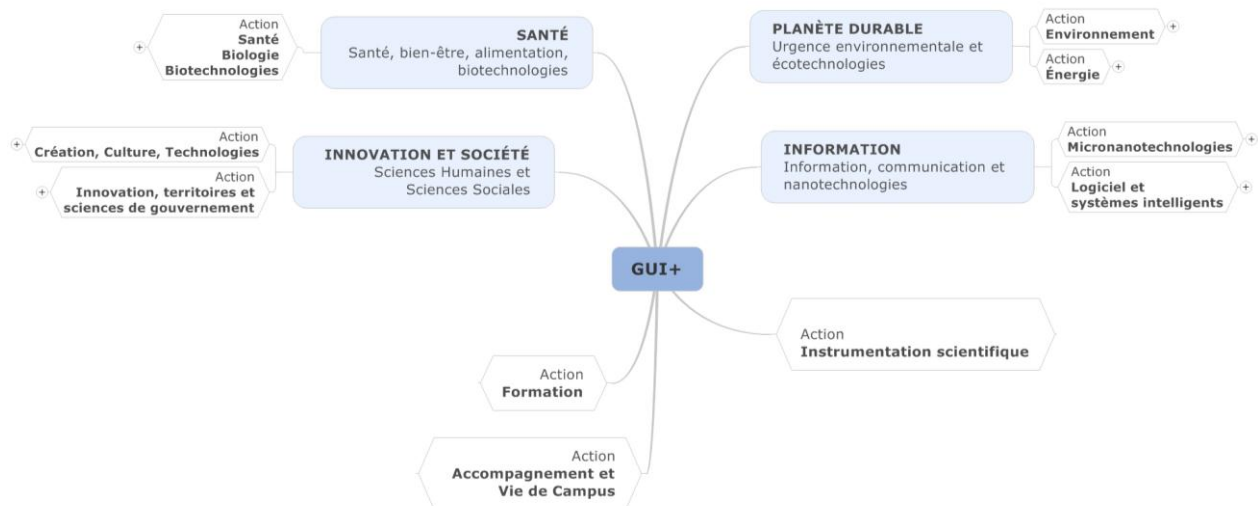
Action
Santé
Biologie
Biotechnologies

SANTÉ
Santé, bien-être, alimentation, biotechnologies

PLANÈTE DURABLE
Urgence environnementale et écotechnologies

Action
Environnement

Action
Énergie

Action
Création, Culture, Technologies

Action
Innovation, territoires et sciences de gouvernement

INNOVATION ET SOCIÉTÉ
Sciences Humaines et Sciences Sociales

INFORMATION
Information, communication et nanotechnologies

Action
Micronanotechnologies

Action
Logiciel et systèmes intelligents

GUI+

Action
Instrumentation scientifique

Action
Formation

Action
Accompagnement et Vie de Campus